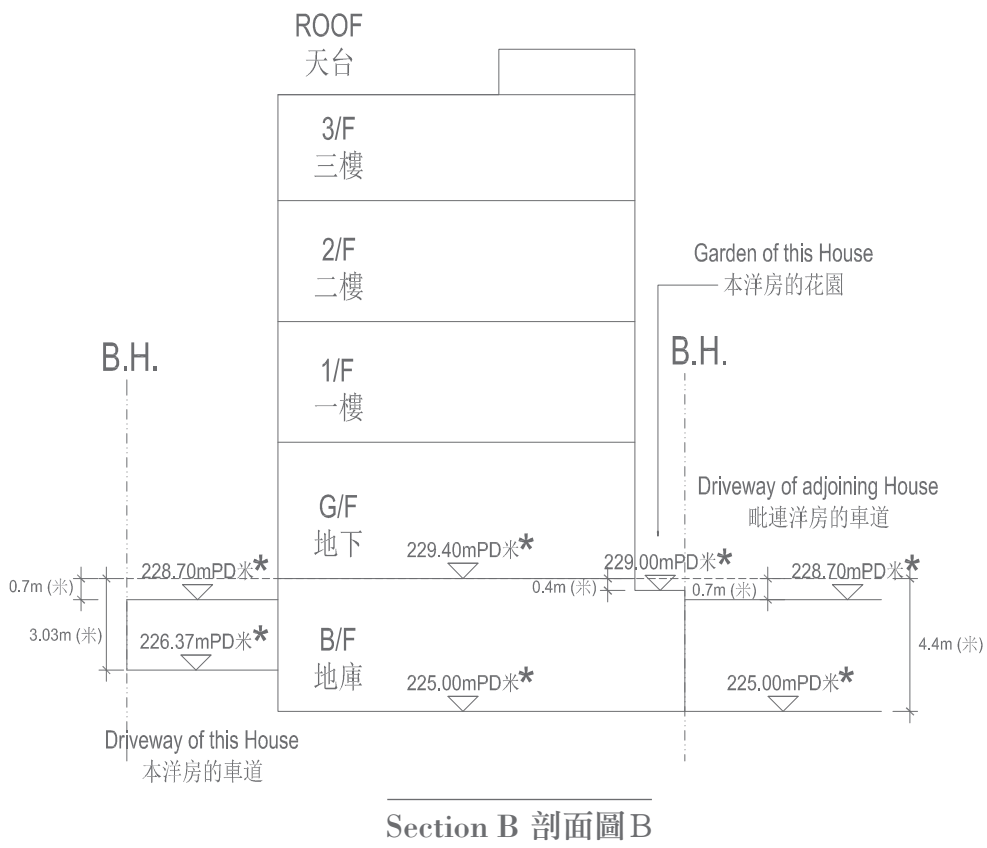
ROOF
天台

3/F
三樓

2/F
二樓

Garden of this House
本洋房的花園

B.H.

B.H.

1/F
一樓

G/F
地下

Driveway of adjoining House
毗連洋房的車道

0.7m (米)

228.70mPD米*

229.40mPD米*

229.00mPD米*

0.4m (米)

228.70mPD米*

0.7m (米)

3.03m (米)

226.37mPD米*

B/F
地庫

225.00mPD米*

225.00mPD米*

4.4m (米)

Driveway of this House
本洋房的車道

Section B 剖面圖B